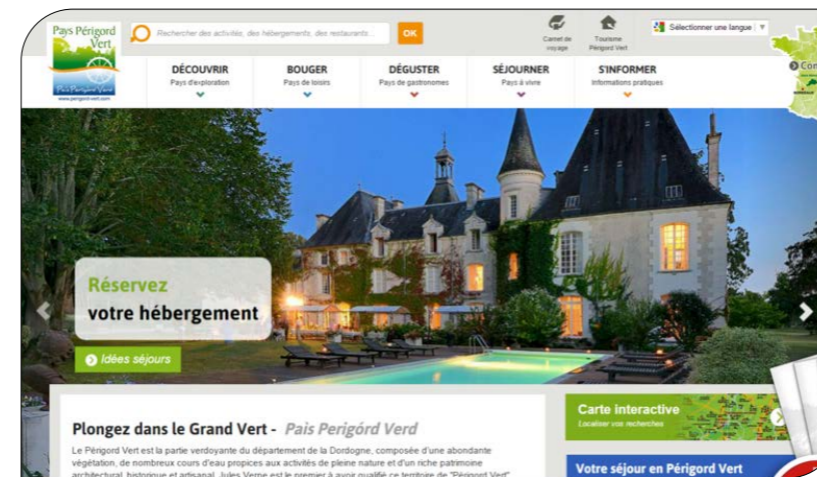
Pays Périgord Vert

Pais Perigòrd Verd

www.perigord-vert.com

Rechercher des activités, des hébergements, des restaurants...

OK

Carnet de voyage

Tourisme Périgord Vert

Sélectionner une langue

Co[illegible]

DÉCOUVRIR
Pays d'exploration

BOUGER
Pays de loisirs

DÉGUSTER
Pays de gastronomes

SÉJOURNER
Pays à vivre

S'INFORMER
Informations pratiques

Réservez
votre hébergement

Idées séjours

Plongez dans le Grand Vert - Pais Perigòrd Verd

Le Périgord Vert est la partie verdoyante du département de la Dordogne, composée d'une abondante végétation, de nombreux cours d'eau propices aux activités de pleine nature et d'un riche patrimoine architectural, historique et artisanal. Jules Verne est le premier à avoir qualifié ce territoire de "Périgord Vert" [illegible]

Carte interactive
Localiser vos recherches

Votre séjour en Périgord Vert